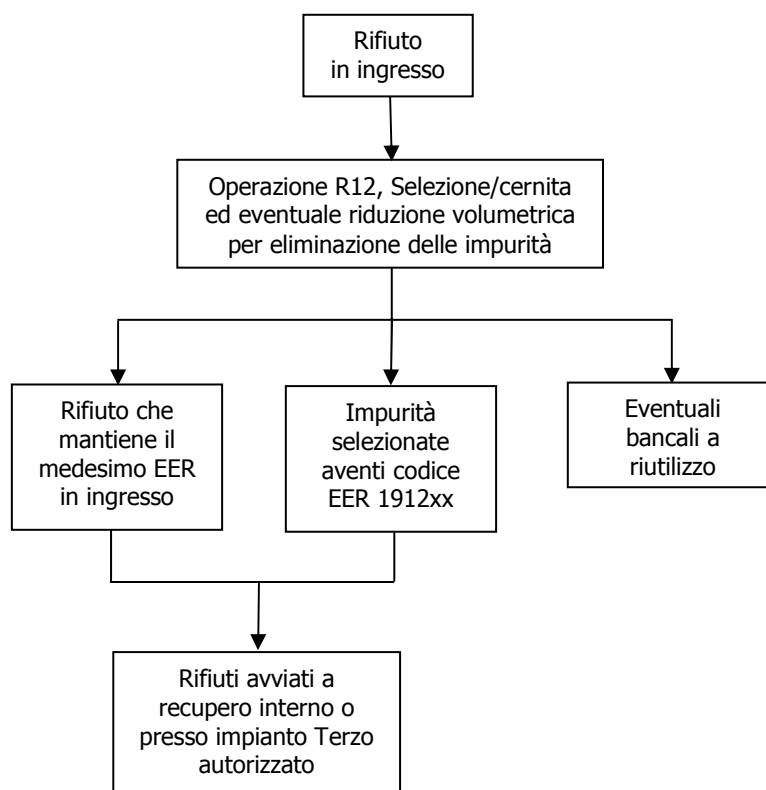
Rifiuto in ingresso

Operazione R12, Selezione/cernita ed eventuale riduzione volumetrica per eliminazione delle impurità

Rifiuto che mantiene il medesimo EER in ingresso

Impurità selezionate aventi codice EER 1912xx

Eventuali bancali a riutilizzo

Rifiuti avviati a recupero interno o presso impianto Terzo autorizzato